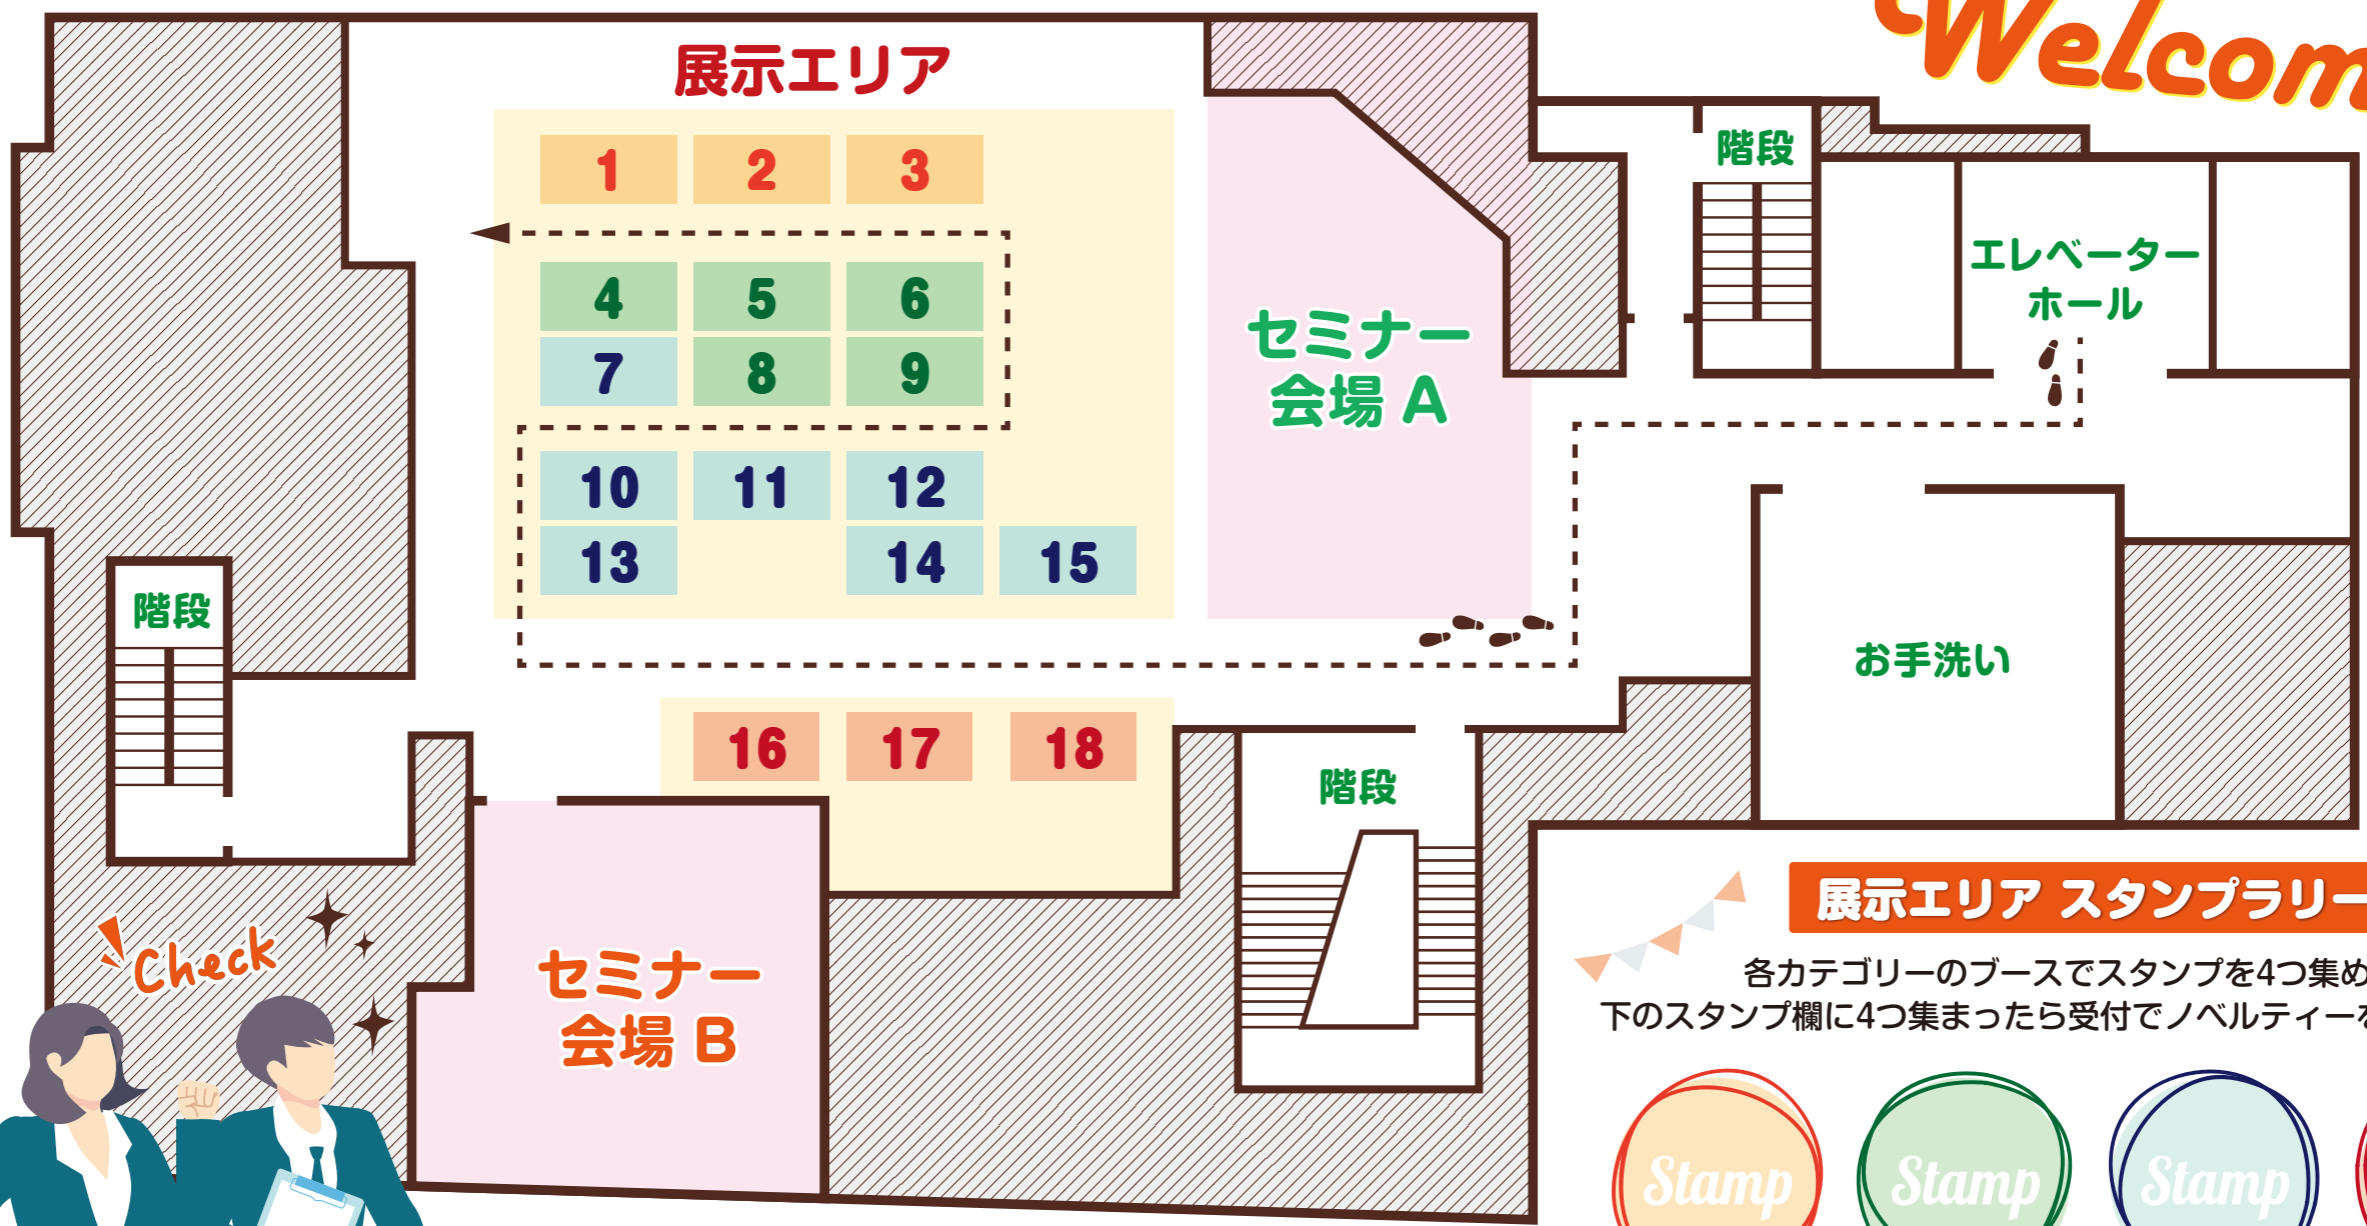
Welcom

展示エリア

1 2 3

4 5 6

7 8 9

10 11 12

13 14 15

16 17 18

セミナー会場 A

階段

エレベーターホール

階段

お手洗い

階段

Check

セミナー会場 B

展示エリア スタンプラリー

各カテゴリーのブースでスタンプを4つ集め

下のスタンプ欄に4つ集まったら受付でノベルティーを

Stamp

Stamp

Stamp